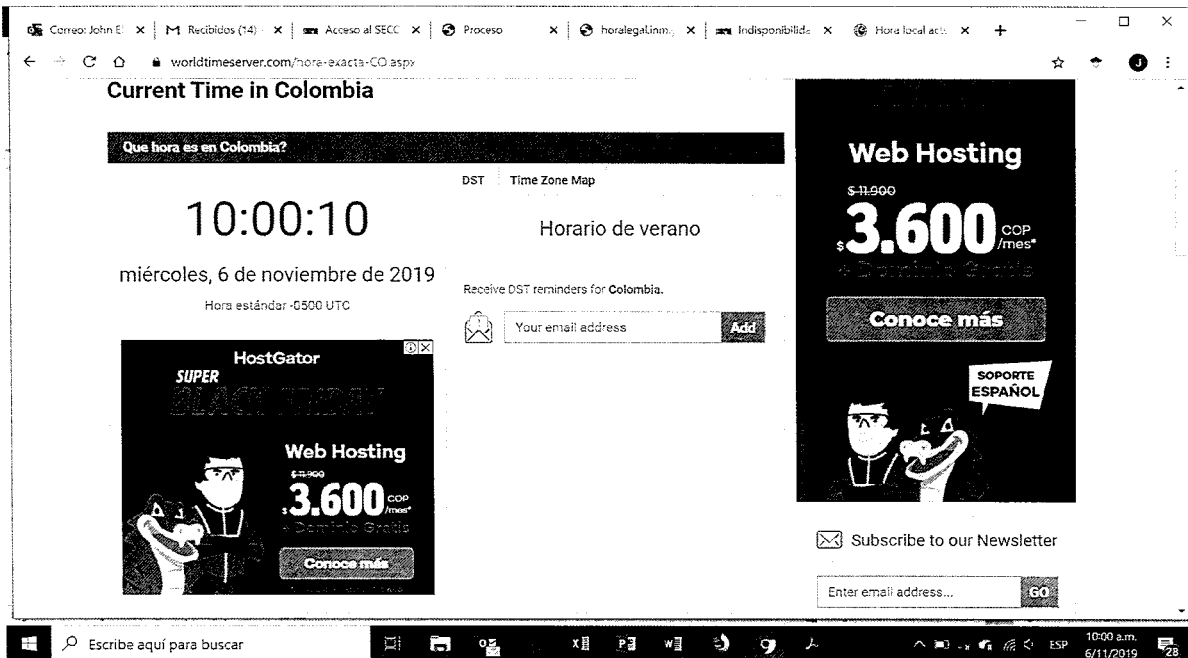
Correo: John E | M Recibidos (14) | Acceso al SECC | Proceso | horalegal.inm | Indisponibilida | Hora local act

worldtimeserver.com/hora-exacta-CO.aspx

Current Time in Colombia

Que hora es en Colombia?

DST Time Zone Map

10:00:10

Horario de verano

miércoles, 6 de noviembre de 2019

Hora estándar -0500 UTC

Receive DST reminders for Colombia.

Your email address Add

HostGator

SUPER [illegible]

Web Hosting

$11.900

$3.600 COP /mes*

+ Dominio Gratis

Conoce más

Web Hosting

$11.900

$3.600 COP /mes*

+ Dominio Gratis

Conoce más

SOPORTE ESPAÑOL

Subscribe to our Newsletter

Enter email address... GO

Escribe aquí para buscar

ESP 10:00 a.m. 6/11/2019 28